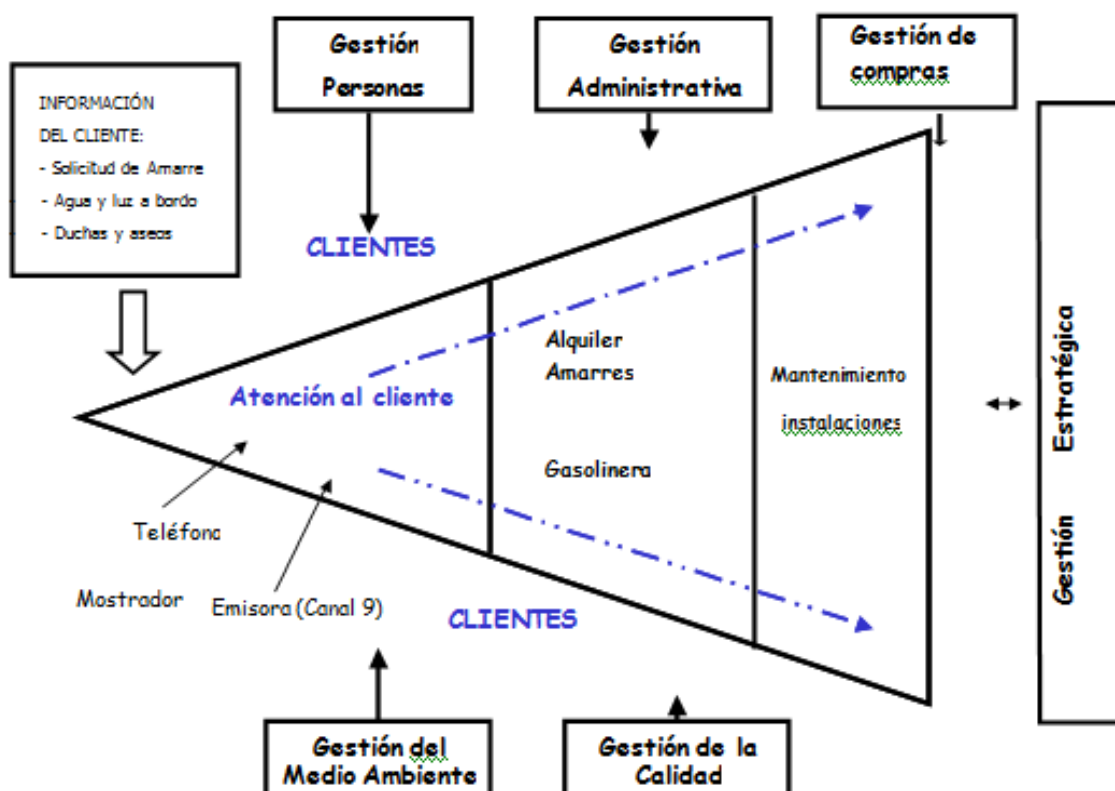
Gestión Personas

Gestión Administrativa

Gestión de compras

INFORMACIÓN DEL CLIENTE:
- Solicitud de Amarre
- Agua y luz a bordo
- Duchas y aseos

CLIENTES

Alquiler Amarres

Mantenimiento instalaciones

Atención al cliente

Gasolinera

Gestión Estratégica

Teléfono

Mostrador

Emisora (Canal 9)

CLIENTES

Gestión del Medio Ambiente

Gestión de la Calidad